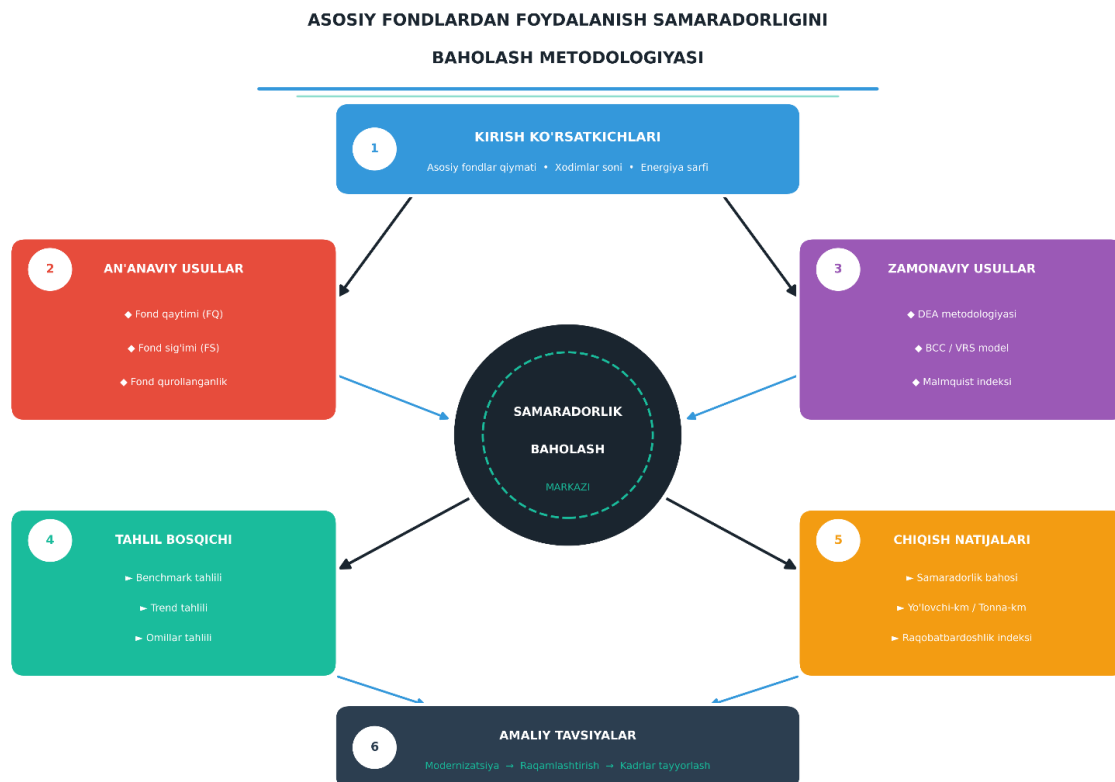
ASOSIY FONDLARDAN FOYDALANISH SAMARADORLIGINI

BAHOLASH METODOLOGIYASI

1
KIRISH KO'RSATKICHLARI
Asosiy fondlar qiymati • Xodimlar soni • Energiya sarfi

2
AN'ANAVIY USULLAR
◆ Fond qaytimi (FQ)
◆ Fond sig'imi (FS)
◆ Fond qurollanganlik

3
ZAMONAVIY USULLAR
◆ DEA metodologiyasi
◆ BCC / VRS model
◆ Malmquist indeksi

SAMARADORLIK
BAHOLASH
MARKAZI

4
TAHLIL BOSQICHI
► Benchmark tahlili
► Trend tahlili
► Omillar tahlili

5
CHIQISH NATIJALARI
► Samaradorlik bahosi
► Yo'lovchi-km / Tonna-km
► Raqobatbardoshlik indeksi

6
AMALIY TAVSIYALAR
Modernizatsiya → Raqamlashtirish → Kadrlar tayyorlash